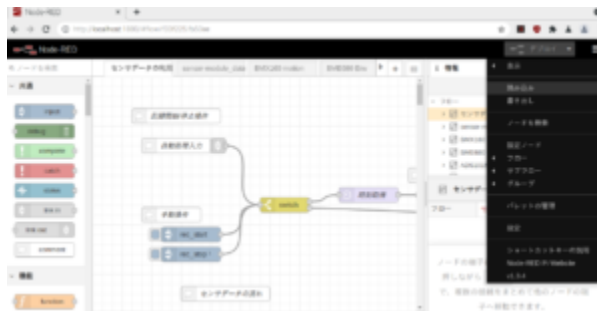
Node-RED

Node-RED

デプロイ

センサデータの利用

inject

debug

complete

catch

status

link in

link out

comment

機能

function

センサデータの流れ

website

情報

フロー

表示

読み込み

書き出し

ノードを検索

設定ノード

フロー

サブフロー

グループ

パレットの管理

設定

ショートカットキーの説明

Node-RED Website

v1.3.4